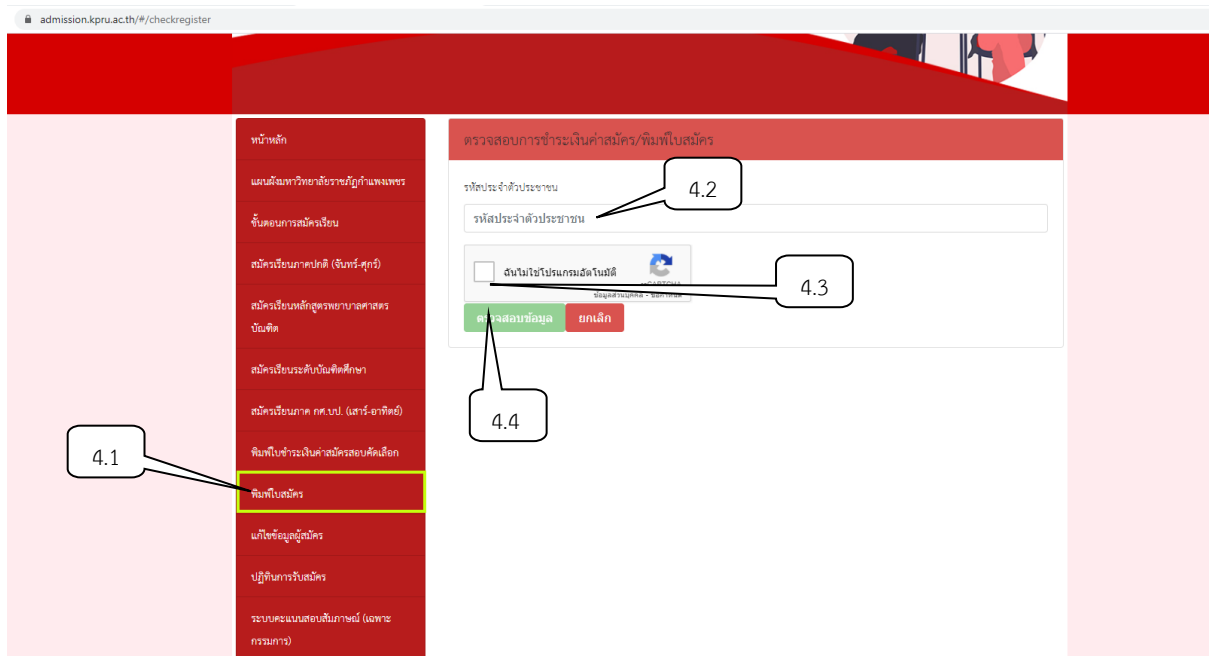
admission.kpru.ac.th/#/checkregister

หน้าหลัก

แผนผังมหาวิทยาลัยราชภัฏกำแพงเพชร

ขั้นตอนการสมัครเรียน

สมัครเรียนภาคปกติ (จันทร์-ศุกร์)

สมัครเรียนหลักสูตรพยาบาลศาสตรบัณฑิต

สมัครเรียนระดับบัณฑิตศึกษา

สมัครเรียนภาค กศ.บป. (เสาร์-อาทิตย์)

พิมพ์ใบชำระเงินค่าสมัครสอบคัดเลือก

พิมพ์ใบสมัคร

แก้ไขข้อมูลผู้สมัคร

ปฏิทินการรับสมัคร

ระบบคะแนนสอบสัมภาษณ์ (เฉพาะกรรมการ)

4.1

ตรวจสอบการชำระเงินค่าสมัคร/พิมพ์ใบสมัคร

รหัสประจำตัวประชาชน

4.2

รหัสประจำตัวประชาชน

ฉันไม่ใช่โปรแกรมอัตโนมัติ

reCAPTCHA
ข้อมูลส่วนบุคคล - ข้อกำหนด

4.3

ตรวจสอบข้อมูล

ยกเลิก

4.4